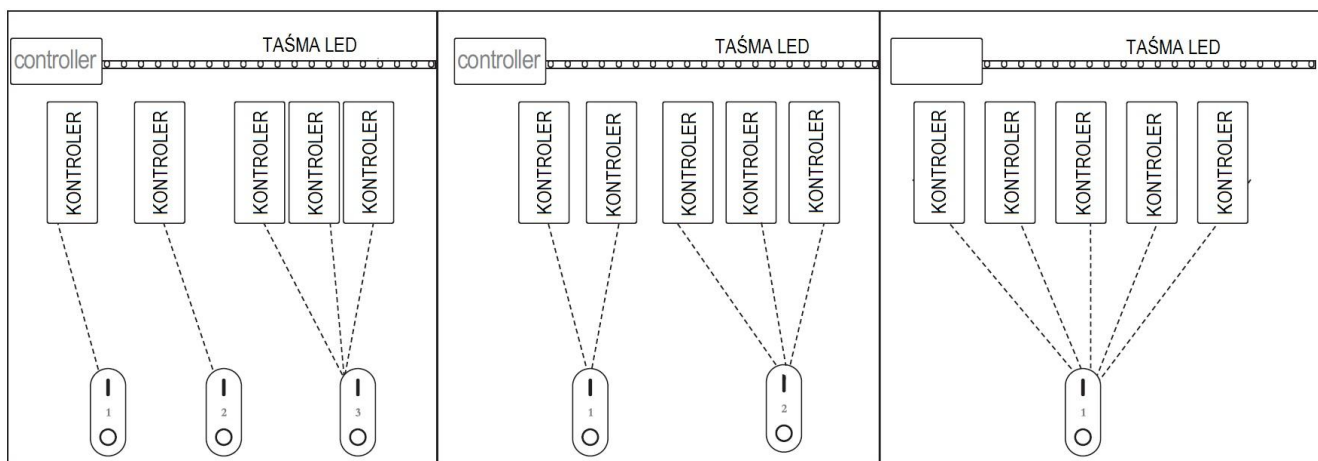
controller
TAŚMA LED
KONTROLER
KONTROLER
KONTROLER
KONTROLER
KONTROLER
1
2
3

controller
TAŚMA LED
KONTROLER
KONTROLER
KONTROLER
KONTROLER
KONTROLER
1
2

TAŚMA LED
KONTROLER
KONTROLER
KONTROLER
KONTROLER
KONTROLER
1